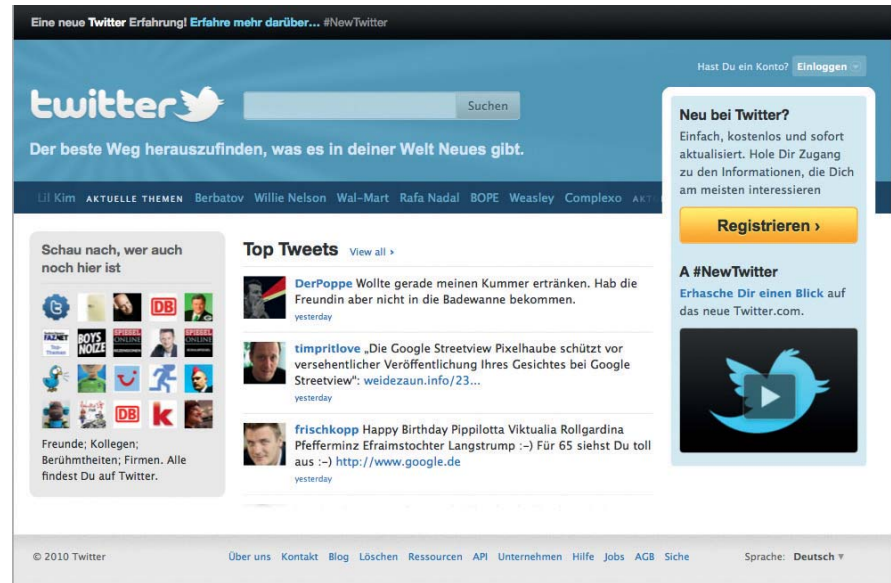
Eine neue Twitter Erfahrung! Erfahre mehr darüber... #NewTwitter

Hast Du ein Konto? Einloggen

twitter

Suchen

Der beste Weg herauszufinden, was es in deiner Welt Neues gibt.

Lil Kim AKTUELLE THEMEN Berbatov Willie Nelson Wal-Mart Rafa Nadal BOPE Weasley Complexo AKT

Neu bei Twitter?

Einfach, kostenlos und sofort aktualisiert. Hole Dir Zugang zu den Informationen, die Dich am meisten interessieren

Registrieren ›

A #NewTwitter

Erhasche Dir einen Blick auf das neue Twitter.com.

Schau nach, wer auch noch hier ist

DB FAZ.NET BOYS NOIZE SPIEGEL ONLINE SPIEGEL ONLINE DB k

Freunde; Kollegen; Berühmtheiten; Firmen. Alle findest Du auf Twitter.

Top Tweets View all ›

DerPoppe Wollte gerade meinen Kummer ertränken. Hab die Freundin aber nicht in die Badewanne bekommen.
yesterday

timpritlove „Die Google Streetview Pixelhaube schützt vor versehentlicher Veröffentlichung Ihres Gesichtes bei Google Streetview": weidezaun.info/23...
yesterday

frischkopp Happy Birthday Pippilotta Viktualia Rollgardina Pfefferminz Efraimstochter Langstrump :-) Für 65 siehst Du toll aus :-) http://www.google.de
yesterday

© 2010 Twitter

Über uns Kontakt Blog Löschen Ressourcen API Unternehmen Hilfe Jobs AGB Siche

Sprache: Deutsch